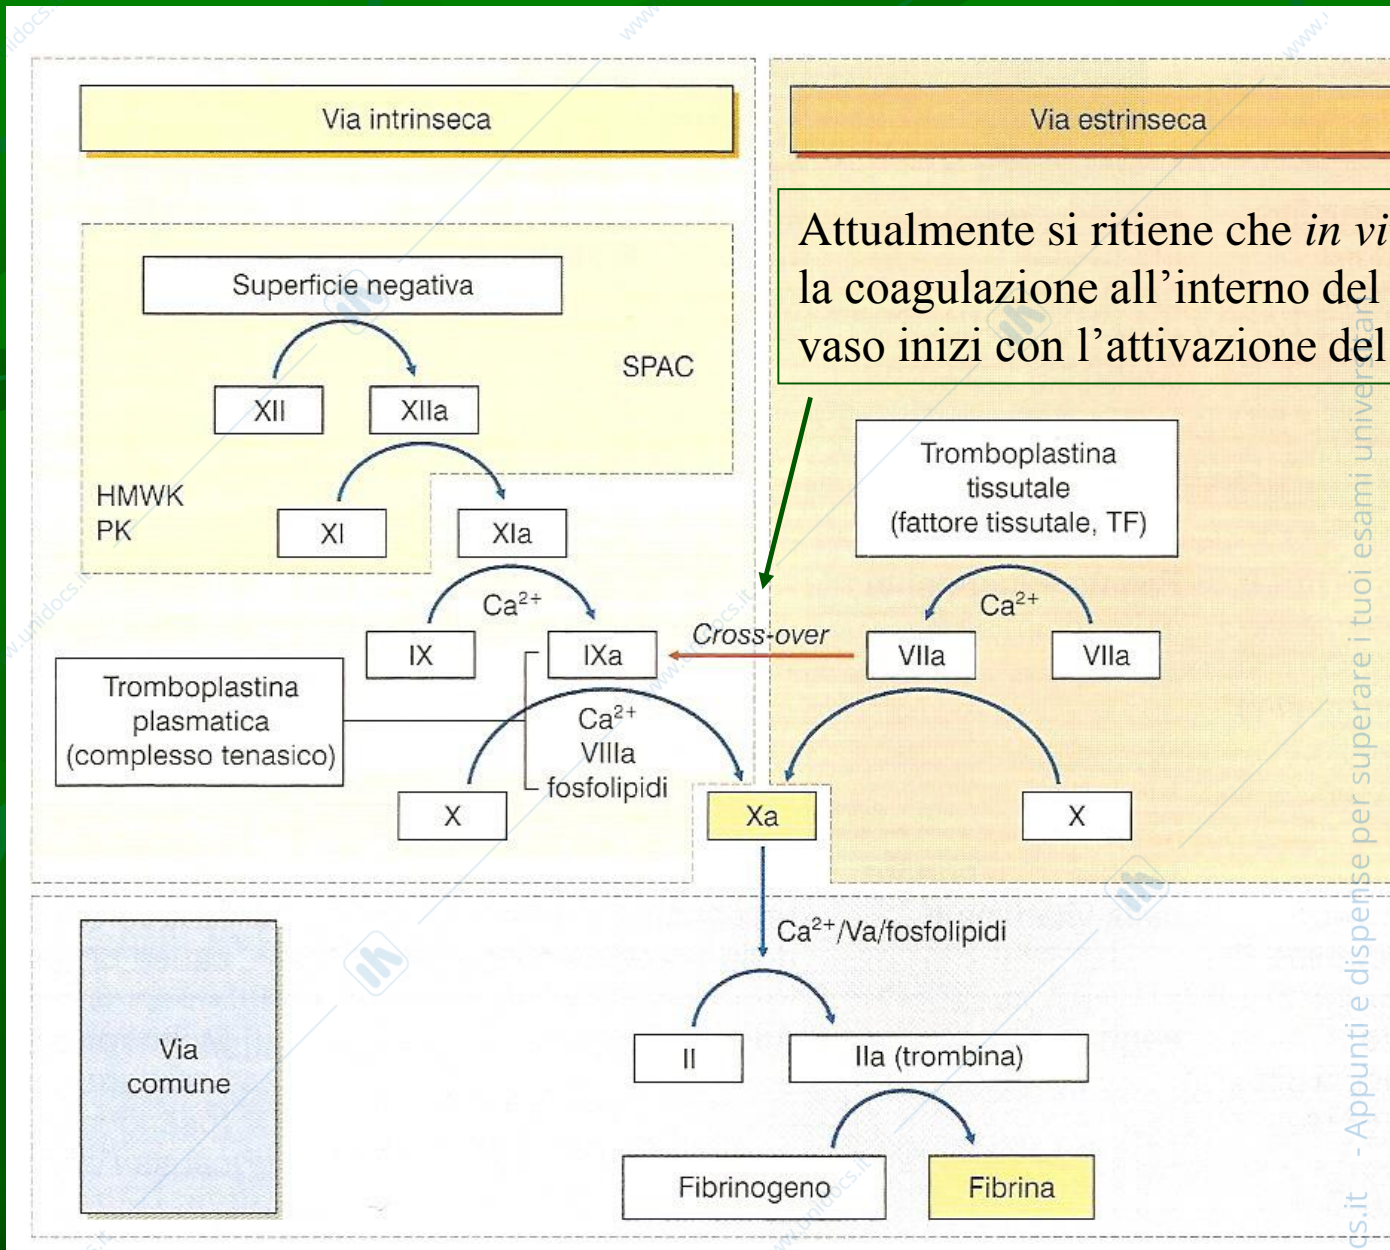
Via intrinseca

Via estrinseca

Attualmente si ritiene che *in vi* la coagulazione all'interno del vaso inizi con l'attivazione del

Superficie negativa

SPAC

XII

XIIa

HMWK
PK

XI

XIa

Tromboplastina tissutale (fattore tissutale, TF)

$Ca^{2+}$

$Ca^{2+}$

IX

IXa

Cross-over

VIIa

VIIa

Tromboplastina plasmatica (complesso tenasico)

$Ca^{2+}$
VIIIa
fosfolipidi

X

Xa

X

$Ca^{2+}$/Va/fosfolipidi

Via comune

II

IIa (trombina)

Fibrinogeno

Fibrina

cs.it - Appunti e dispense per superare i tuoi esami universitari